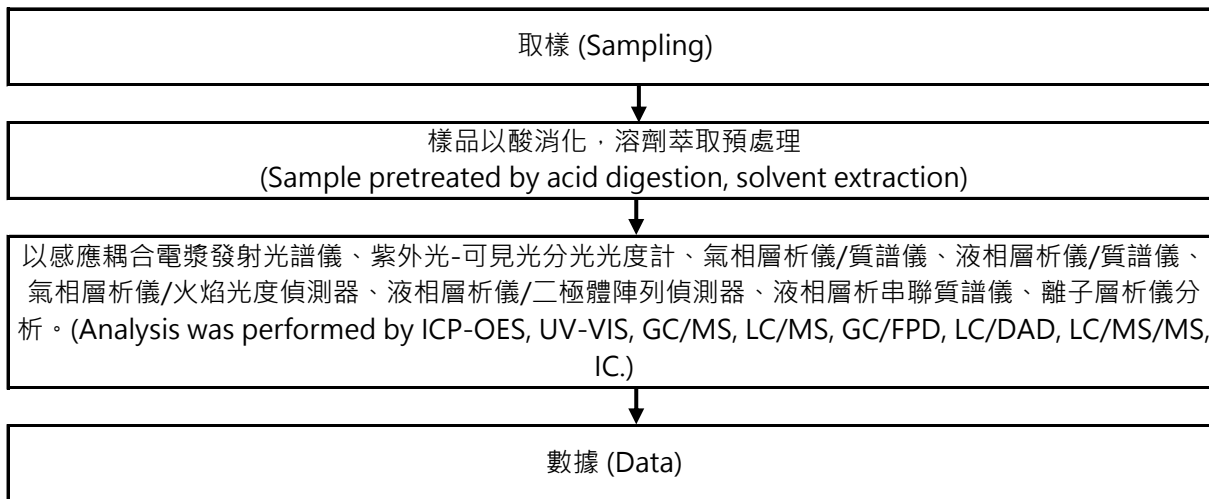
取樣 (Sampling)

樣品以酸消化，溶劑萃取預處理
(Sample pretreated by acid digestion, solvent extraction)

以感應耦合電漿發射光譜儀、紫外光-可見光分光光度計、氣相層析儀/質譜儀、液相層析儀/質譜儀、氣相層析儀/火焰光度偵測器、液相層析儀/二極體陣列偵測器、液相層析串聯質譜儀、離子層析儀分析。(Analysis was performed by ICP-OES, UV-VIS, GC/MS, LC/MS, GC/FPD, LC/DAD, LC/MS/MS, IC.)

數據 (Data)